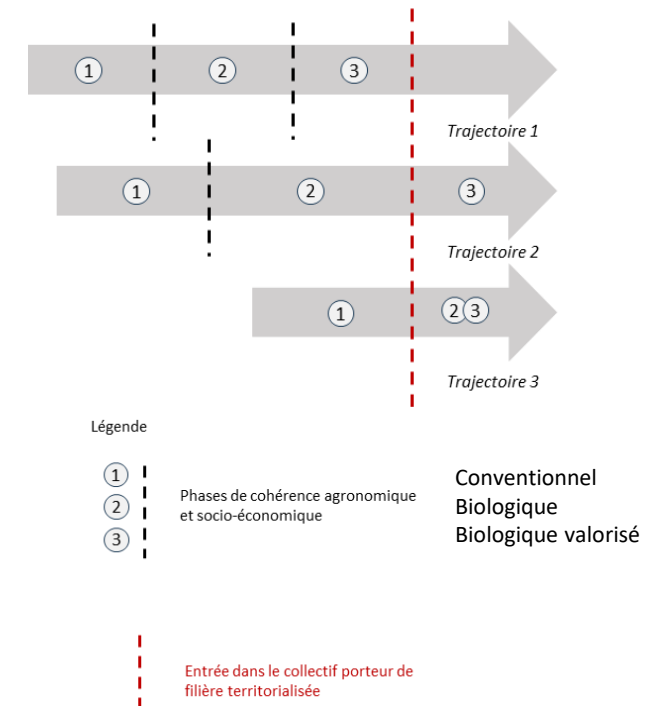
1 2 3
Trajectoire 1

1 2 3
Trajectoire 2

1 2 3
Trajectoire 3

Légende

1
2
3

Phases de cohérence agronomique et socio-économique

Conventionnel
Biologique
Biologique valorisé

Entrée dans le collectif porteur de filière territorialisée